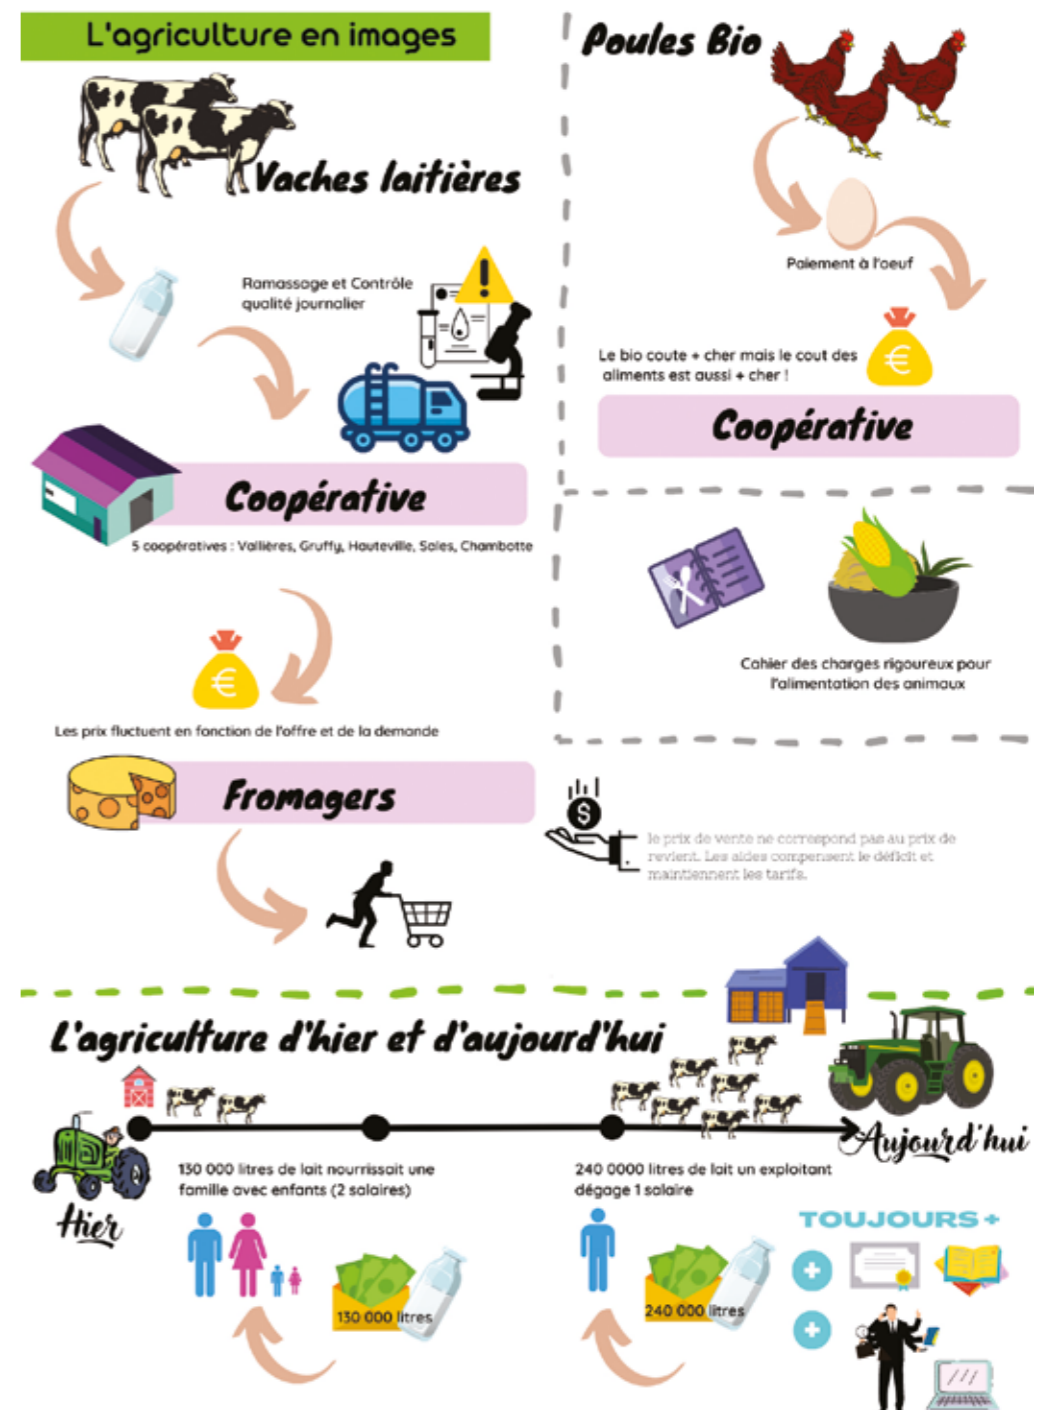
L'agriculture en images

Vaches laitières

Ramassage et Contrôle qualité journalier

Coopérative

5 coopératives : Vallières, Gruffy, Hauteville, Sales, Chambotte

Les prix fluctuent en fonction de l'offre et de la demande

Fromagers

le prix de vente ne correspond pas au prix de revient. Les aides compensent le déficit et maintiennent les tarifs.

Poules Bio

Paiement à l'oeuf

Le bio coute + cher mais le cout des aliments est aussi + cher !

Coopérative

Cahier des charges rigoureux pour l'alimentation des animaux

L'agriculture d'hier et d'aujourd'hui

Hier

Aujourd'hui

130 000 litres de lait nourrissait une famille avec enfants (2 salaires)

130 000 litres

240 0000 litres de lait un exploitant dégage 1 salaire

240 000 litres

TOUJOURS +